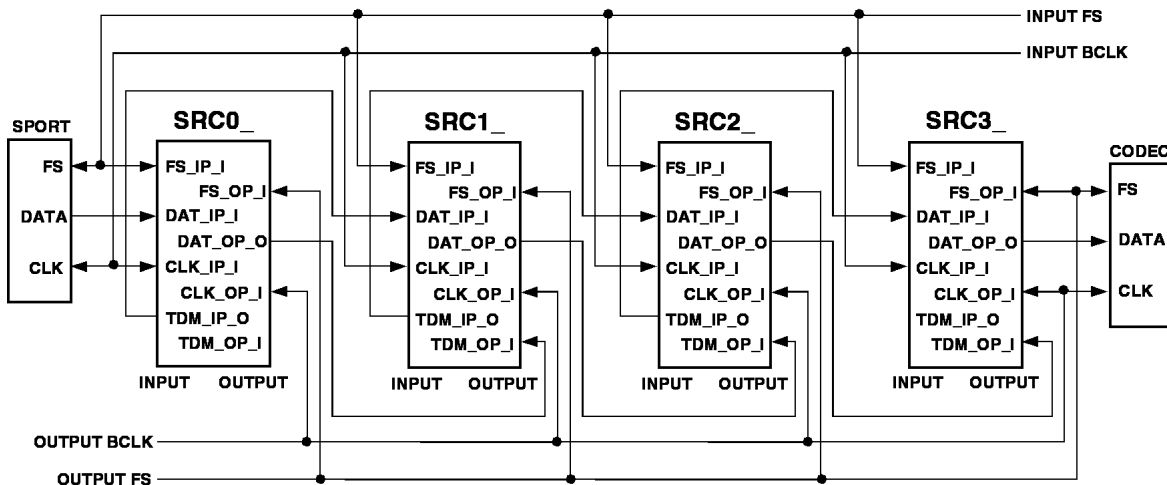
INPUT FS
INPUT BCLK

SPORT
FS
DATA
CLK

SRC0_
FS_IP_I
FS_OP_I
DAT_IP_I
DAT_OP_O
CLK_IP_I
CLK_OP_I
TDM_IP_O
TDM_OP_I
INPUT OUTPUT

SRC1_
FS_IP_I
FS_OP_I
DAT_IP_I
DAT_OP_O
CLK_IP_I
CLK_OP_I
TDM_IP_O
TDM_OP_I
INPUT OUTPUT

SRC2_
FS_IP_I
FS_OP_I
DAT_IP_I
DAT_OP_O
CLK_IP_I
CLK_OP_I
TDM_IP_O
TDM_OP_I
INPUT OUTPUT

SRC3_
FS_IP_I
FS_OP_I
DAT_IP_I
DAT_OP_O
CLK_IP_I
CLK_OP_I
TDM_IP_O
TDM_OP_I
INPUT OUTPUT

CODEC
FS
DATA
CLK

OUTPUT BCLK
OUTPUT FS